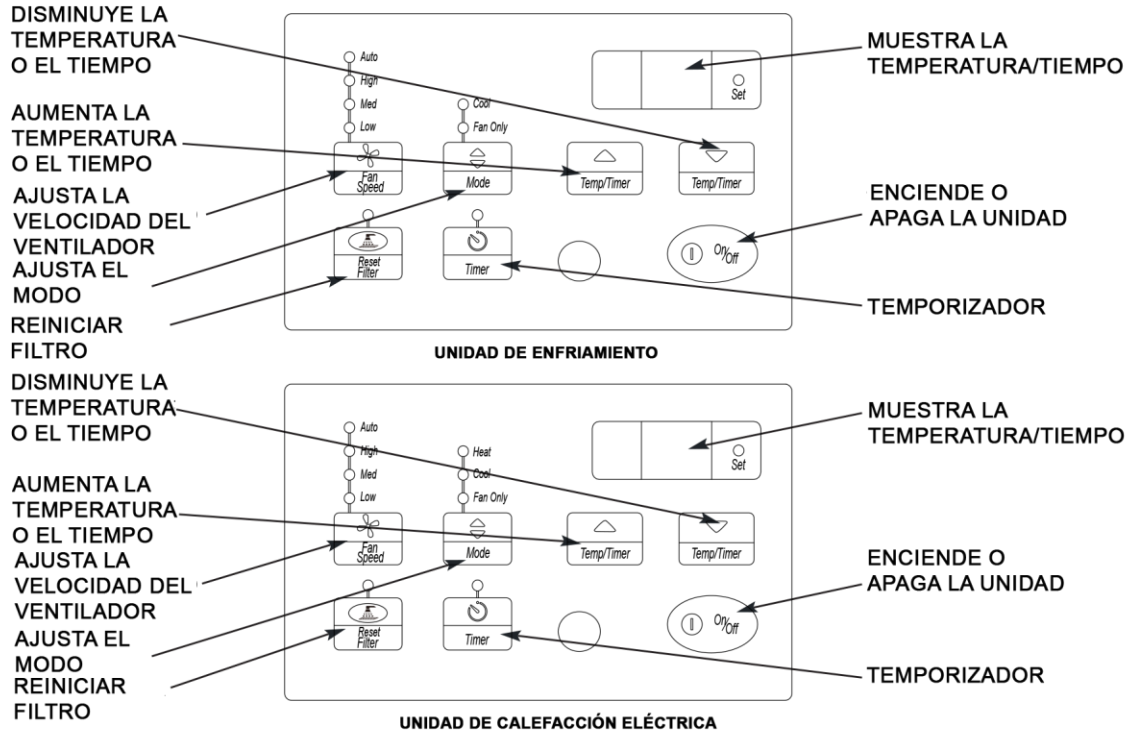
DISMINUYE LA TEMPERATURA O EL TIEMPO

AUMENTA LA TEMPERATURA O EL TIEMPO

AJUSTA LA VELOCIDAD DEL VENTILADOR

AJUSTA EL MODO

REINICIAR FILTRO

Auto
High
Med
Low

Fan Speed

Cool
Fan Only

Mode

Temp/Timer

Temp/Timer

Set

Reset Filter

Timer

On/Off

MUESTRA LA TEMPERATURA/TIEMPO

ENCIENDE O APAGA LA UNIDAD

TEMPORIZADOR

UNIDAD DE ENFRIAMIENTO

DISMINUYE LA TEMPERATURA O EL TIEMPO

AUMENTA LA TEMPERATURA O EL TIEMPO

AJUSTA LA VELOCIDAD DEL VENTILADOR

AJUSTA EL MODO

REINICIAR FILTRO

Auto
High
Med
Low

Fan Speed

Heat
Cool
Fan Only

Mode

Temp/Timer

Temp/Timer

Set

Reset Filter

Timer

On/Off

MUESTRA LA TEMPERATURA/TIEMPO

ENCIENDE O APAGA LA UNIDAD

TEMPORIZADOR

UNIDAD DE CALEFACCIÓN ELÉCTRICA